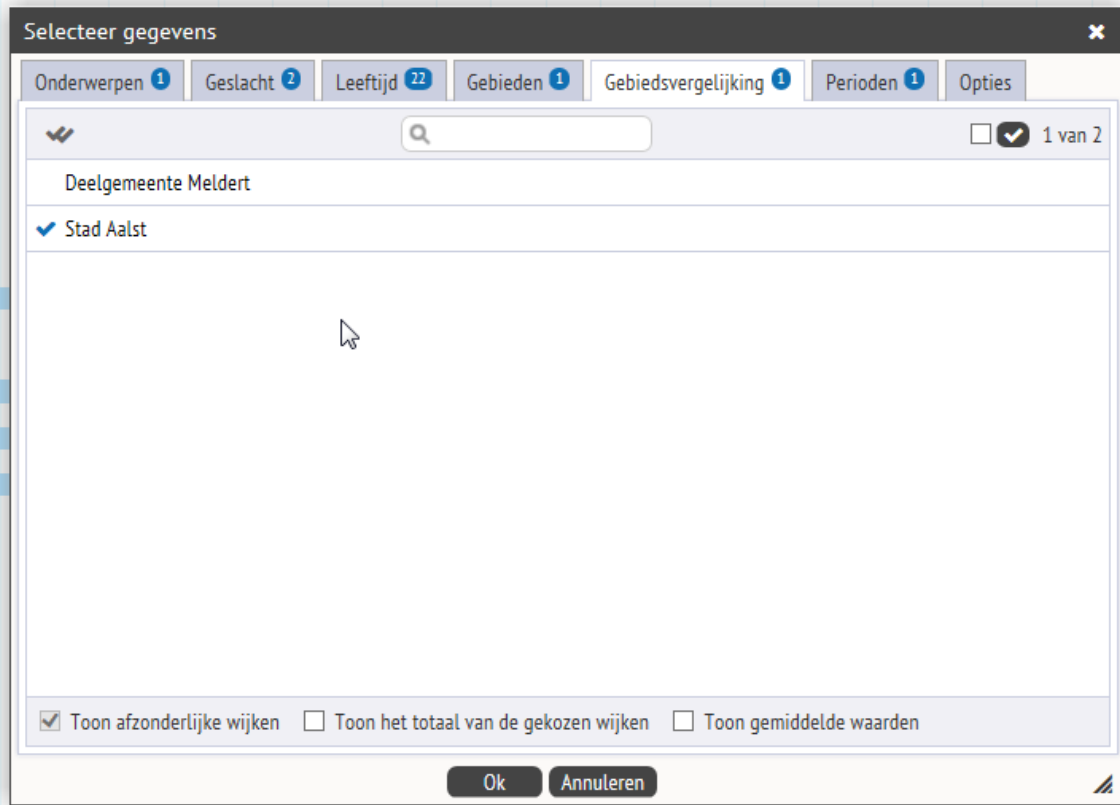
Selecteer gegevens

Onderwerpen 1 | Geslacht 2 | Leeftijd 22 | Gebieden 1 | Gebiedsvergelijking 1 | Perioden 1 | Opties

1 van 2

Deelgemeente Meldert

Stad Aalst

Toon afzonderlijke wijken
Toon het totaal van de gekozen wijken
Toon gemiddelde waarden

Ok
Annuleren